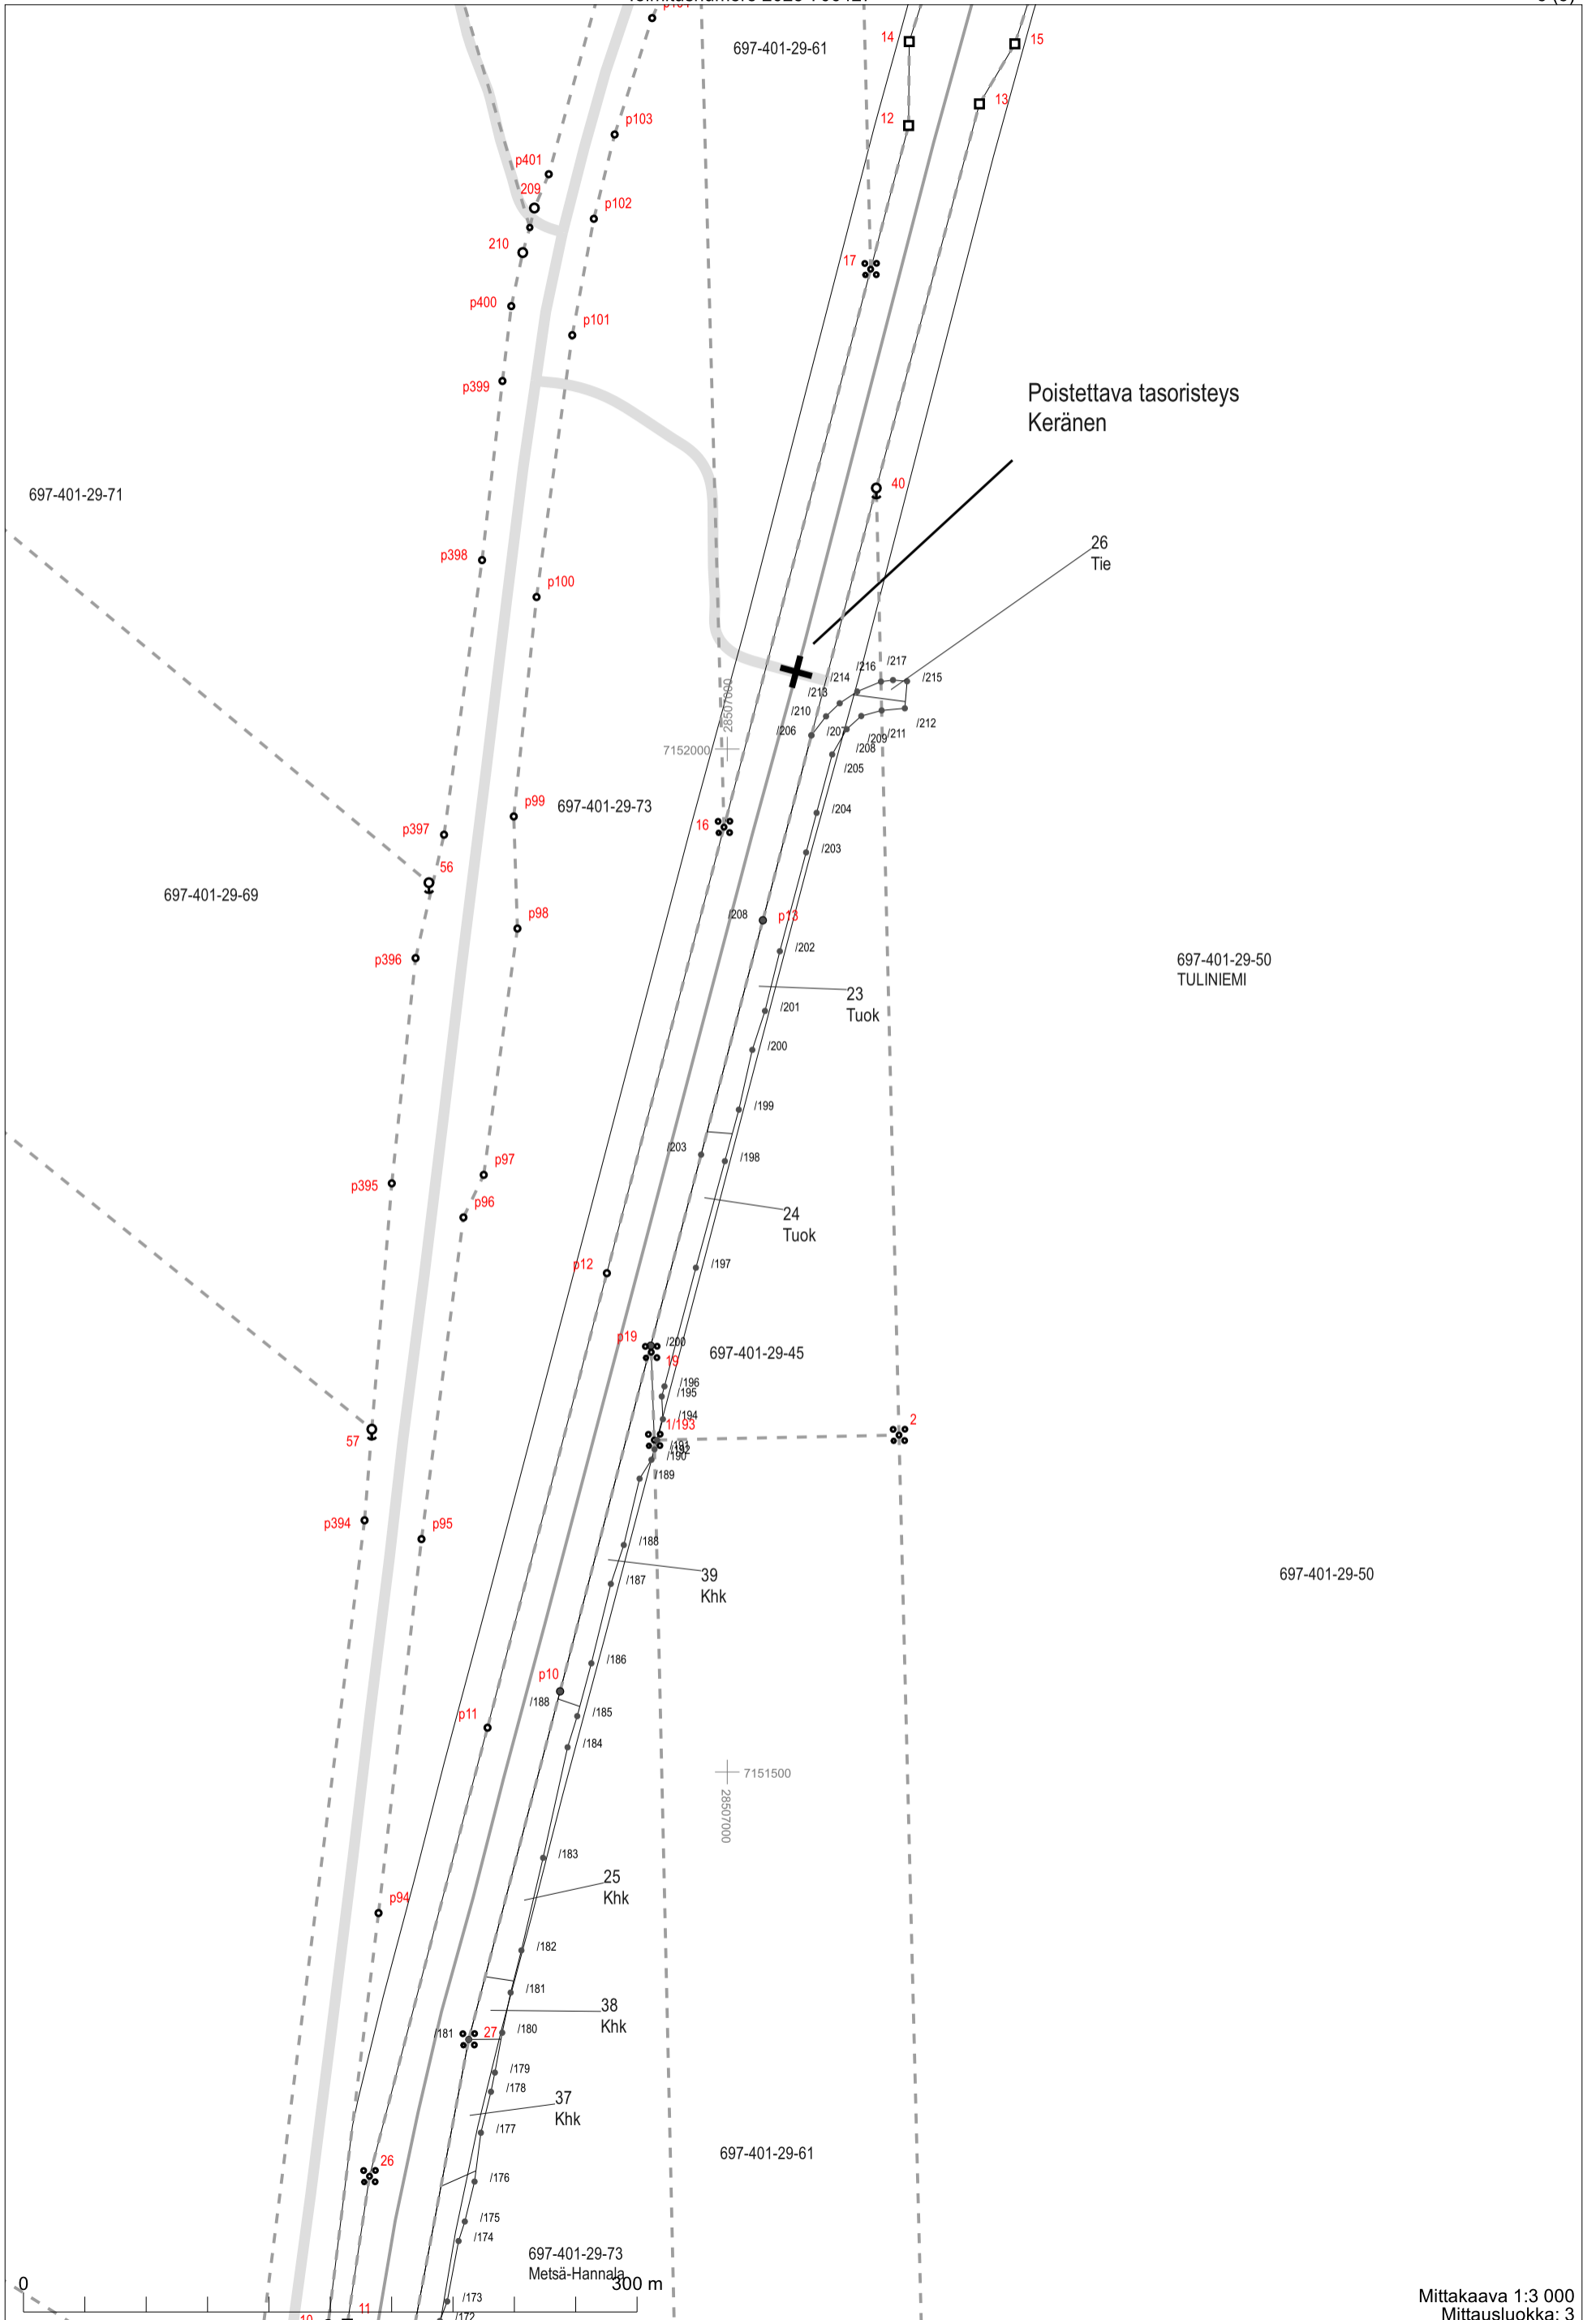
697-401-29-61

14
15
13
12
p103
p401
209
p102
210
17
p400
p101
p399

Poistettava tasoristeys
Keränen

40
697-401-29-71
26
Tie
p398
p100
/216 /217
/214 /215
/213
/210
/212
28507000
/206 /207 /209 /211
7152000
/208
/205
p99
697-401-29-73
/204
p397
16
56
/203
697-401-29-69
/208
p13
p98
/202
p396
697-401-29-50
TULINIEMI
23
Tuok
/201
/200
/199
/203
/198
p97
p395
24
Tuok
p96
/197
p12
p19
/200
697-401-29-45
19
/196
/195
/194
1/193
2
57
/192
/190
/189
p394
p95
/188
39
Khk
/187
697-401-29-50
/186
p10
/188
/185
p11
/184
7151500
28507000
/183
25
Khk
p94
/182
/181
38
Khk
/181
27
/180
/179
/178
37
Khk
/177
697-401-29-61
26
/176
/175
/174
697-401-29-73
Metsä-Hannala
0
300 m
/173
10
11
/172
Mittakaava 1:3 000
Mittausluokka: 3